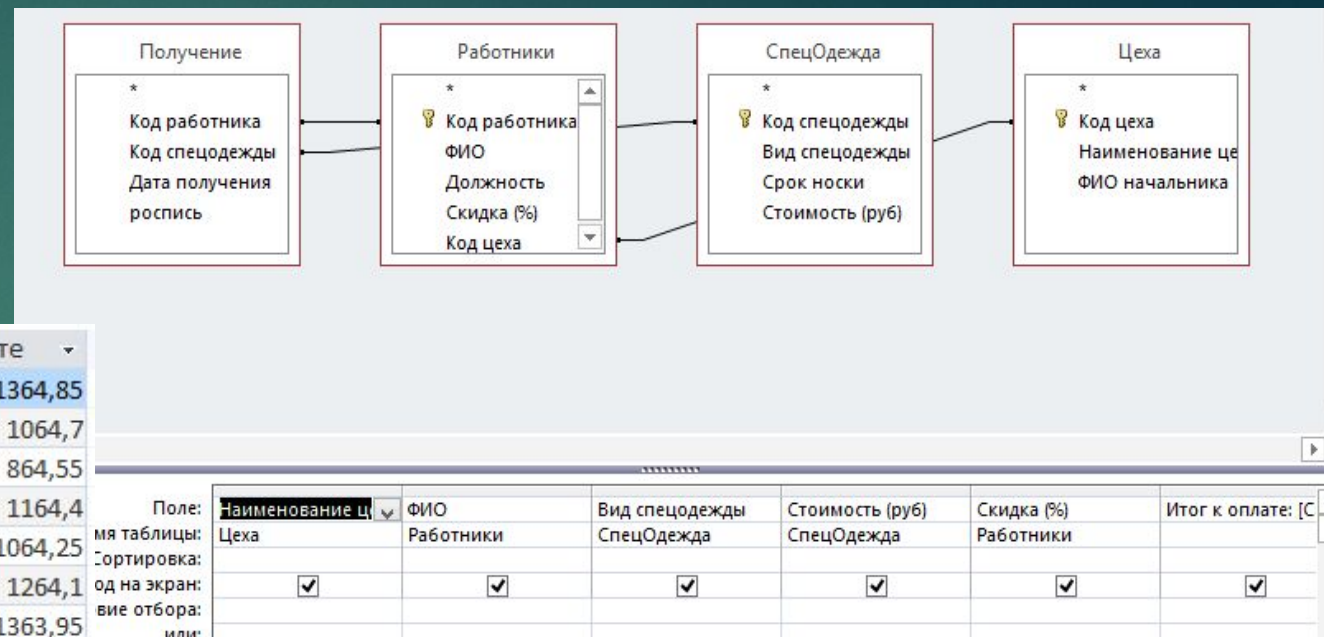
Получение
*
Код работника
Код спецодежды
Дата получения
роспись

Работники
*
Код работника
ФИО
Должность
Скидка (%)
Код цеха

СпецОдежда
*
Код спецодежды
Вид спецодежды
Срок носки
Стоимость (руб)

Цеха
*
Код цеха
Наименование це
ФИО начальника

те
1364,85
1064,7
864,55
1164,4
1064,25
1264,1
1363,95

| Поле: | Наименование ц | ФИО | Вид спецодежды | Стоимость (руб) | Скидка (%) | Итог к оплате: [С |
|---|---|---|---|---|---|---|
| мя таблицы: | Цеха | Работники | СпецОдежда | СпецОдежда | Работники | |
| Сортировка: | | | | | | |
| од на экран: | ✓ | ✓ | ✓ | ✓ | ✓ | ✓ |
| вие отбора: | | | | | | |
| или: | | | | | | |